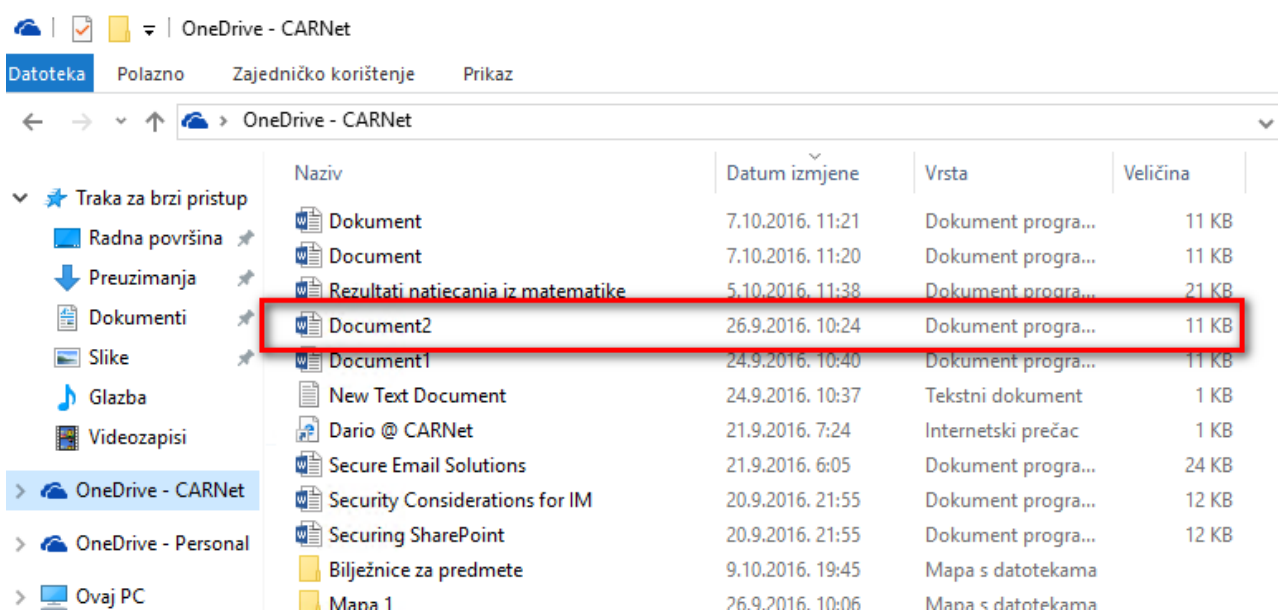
OneDrive - CARNet

Datoteka | Polazno | Zajedničko korištenje | Prikaz

OneDrive - CARNet

Traka za brzi pristup
Radna površina
Preuzimanja
Dokumenti
Slike
Glazba
Videozapisi
OneDrive - CARNet
OneDrive - Personal
Ovaj PC

| Naziv | Datum izmjene | Vrsta | Veličina |
|---|---|---|---|
| Dokument | 7.10.2016. 11:21 | Dokument progra... | 11 KB |
| Document | 7.10.2016. 11:20 | Dokument progra... | 11 KB |
| Rezultati natjecanja iz matematike | 5.10.2016. 11:38 | Dokument progra... | 21 KB |
| Document2 | 26.9.2016. 10:24 | Dokument progra... | 11 KB |
| Document1 | 24.9.2016. 10:40 | Dokument progra... | 11 KB |
| New Text Document | 24.9.2016. 10:37 | Tekstni dokument | 1 KB |
| Dario @ CARNet | 21.9.2016. 7:24 | Internetski prečac | 1 KB |
| Secure Email Solutions | 21.9.2016. 6:05 | Dokument progra... | 24 KB |
| Security Considerations for IM | 20.9.2016. 21:55 | Dokument progra... | 12 KB |
| Securing SharePoint | 20.9.2016. 21:55 | Dokument progra... | 12 KB |
| Bilježnice za predmete | 9.10.2016. 19:45 | Mapa s datotekama | |
| Mapa 1 | 26.9.2016. 10:06 | Mapa s datotekama | |